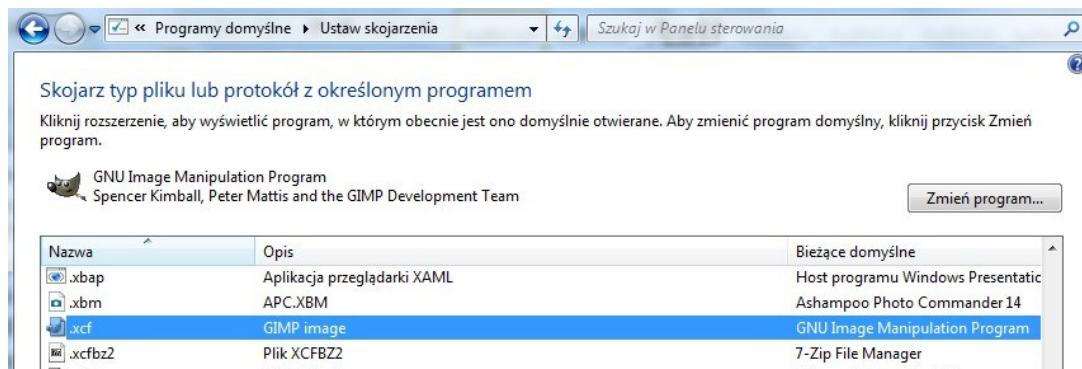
« Programy domyślne ▸ Ustaw skojarzenia

Szukaj w Panelu sterowania

Skojarz typ pliku lub protokół z określonym programem

Kliknij rozszerzenie, aby wyświetlić program, w którym obecnie jest ono domyślnie otwierane. Aby zmienić program domyślny, kliknij przycisk Zmień program.

GNU Image Manipulation Program
Spencer Kimball, Peter Mattis and the GIMP Development Team

Zmień program...

| Nazwa | Opis | Bieżące domyślne |
|---|---|---|
| .xbap | Aplikacja przeglądarki XAML | Host programu Windows Presentatic |
| .xbm | APC.XBM | Ashampoo Photo Commander 14 |
| .xcf | GIMP image | GNU Image Manipulation Program |
| .xcfbz2 | Plik XCFBZ2 | 7-Zip File Manager |